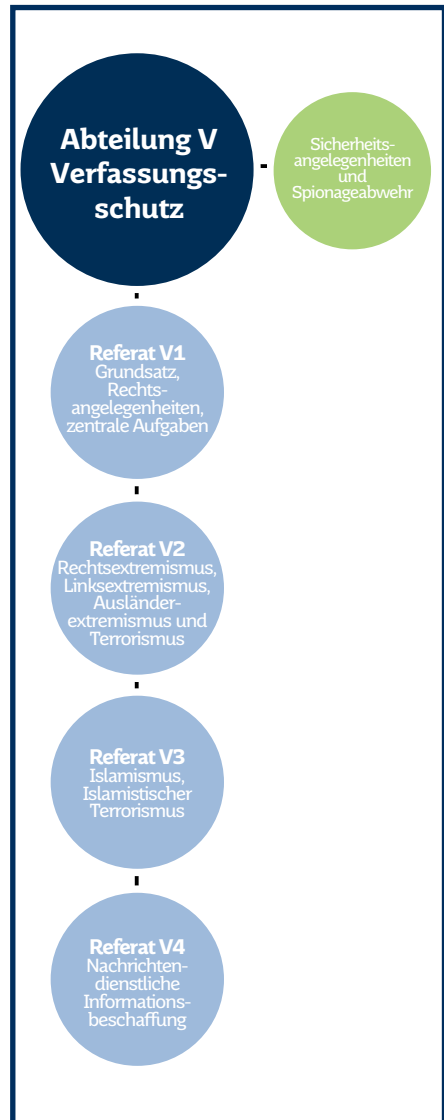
Abteilung V Verfassungsschutz

Sicherheitsangelegenheiten und Spionageabwehr

Referat V1
Grundsatz, Rechtsangelegenheiten, zentrale Aufgaben

Referat V2
Rechtsextremismus, Linksextremismus, Ausländerextremismus und Terrorismus

Referat V3
Islamismus, Islamistischer Terrorismus

Referat V4
Nachrichtendienstliche Informationsbeschaffung